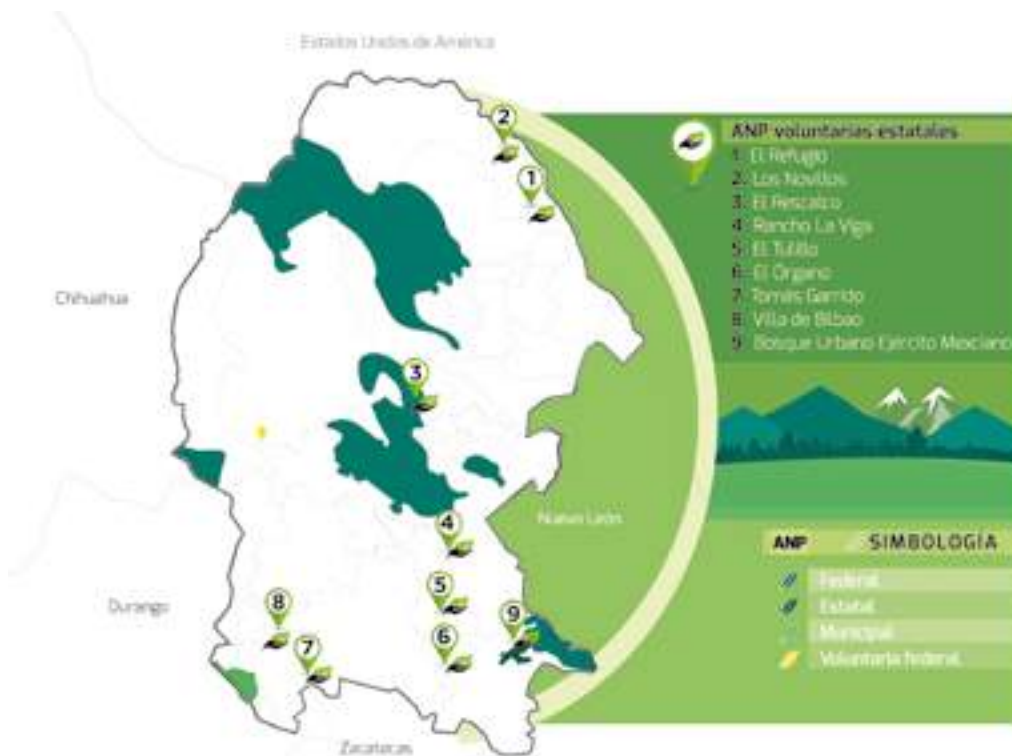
Estados Unidos de América

ANP voluntarias estatales
1. El Refugio
2. Los Novillos
3. El Rescatco
4. Rancho La Viga
5. El Tulillo
6. El Organo
7. Tomás Garrido
8. Villa de Bilbao
9. Bosque Urbano Ejército Mexicano

Chihuahua

Nuevo León

Durango

Zacatecas

2
1
3
4
5
6
7
8
9

ANP SIMBOLOGÍA
Federal
Estatal
Municipal
Voluntaria federal